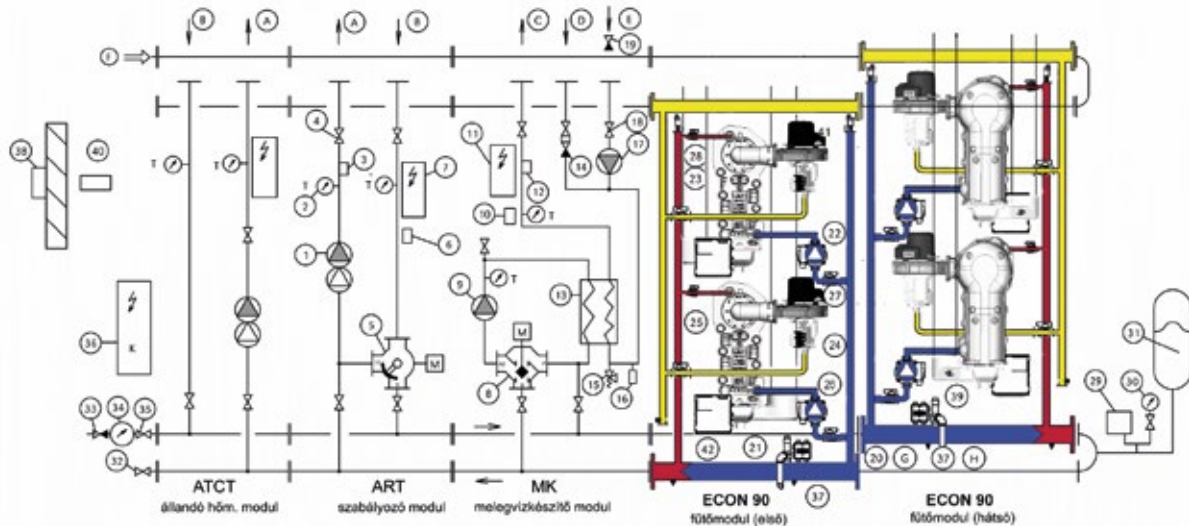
B A A B C D E
E 19
18
4 11 17
38 40 T T 3 7 16
28 41
2 T 12
23
10 T
6 22
1
9 T
27
13
25
5 M
M
24
36 K
15 16 20
8
39
33 34 35
32
42 21
20 G 37 H
31
29 30
37

ATCT
állandó hőm. modul

ART
szabályozó modul

MK
melegvízkészítő modul

ECON 90
fűtőmodul (első)

ECON 90
fűtőmodul (hátsó)